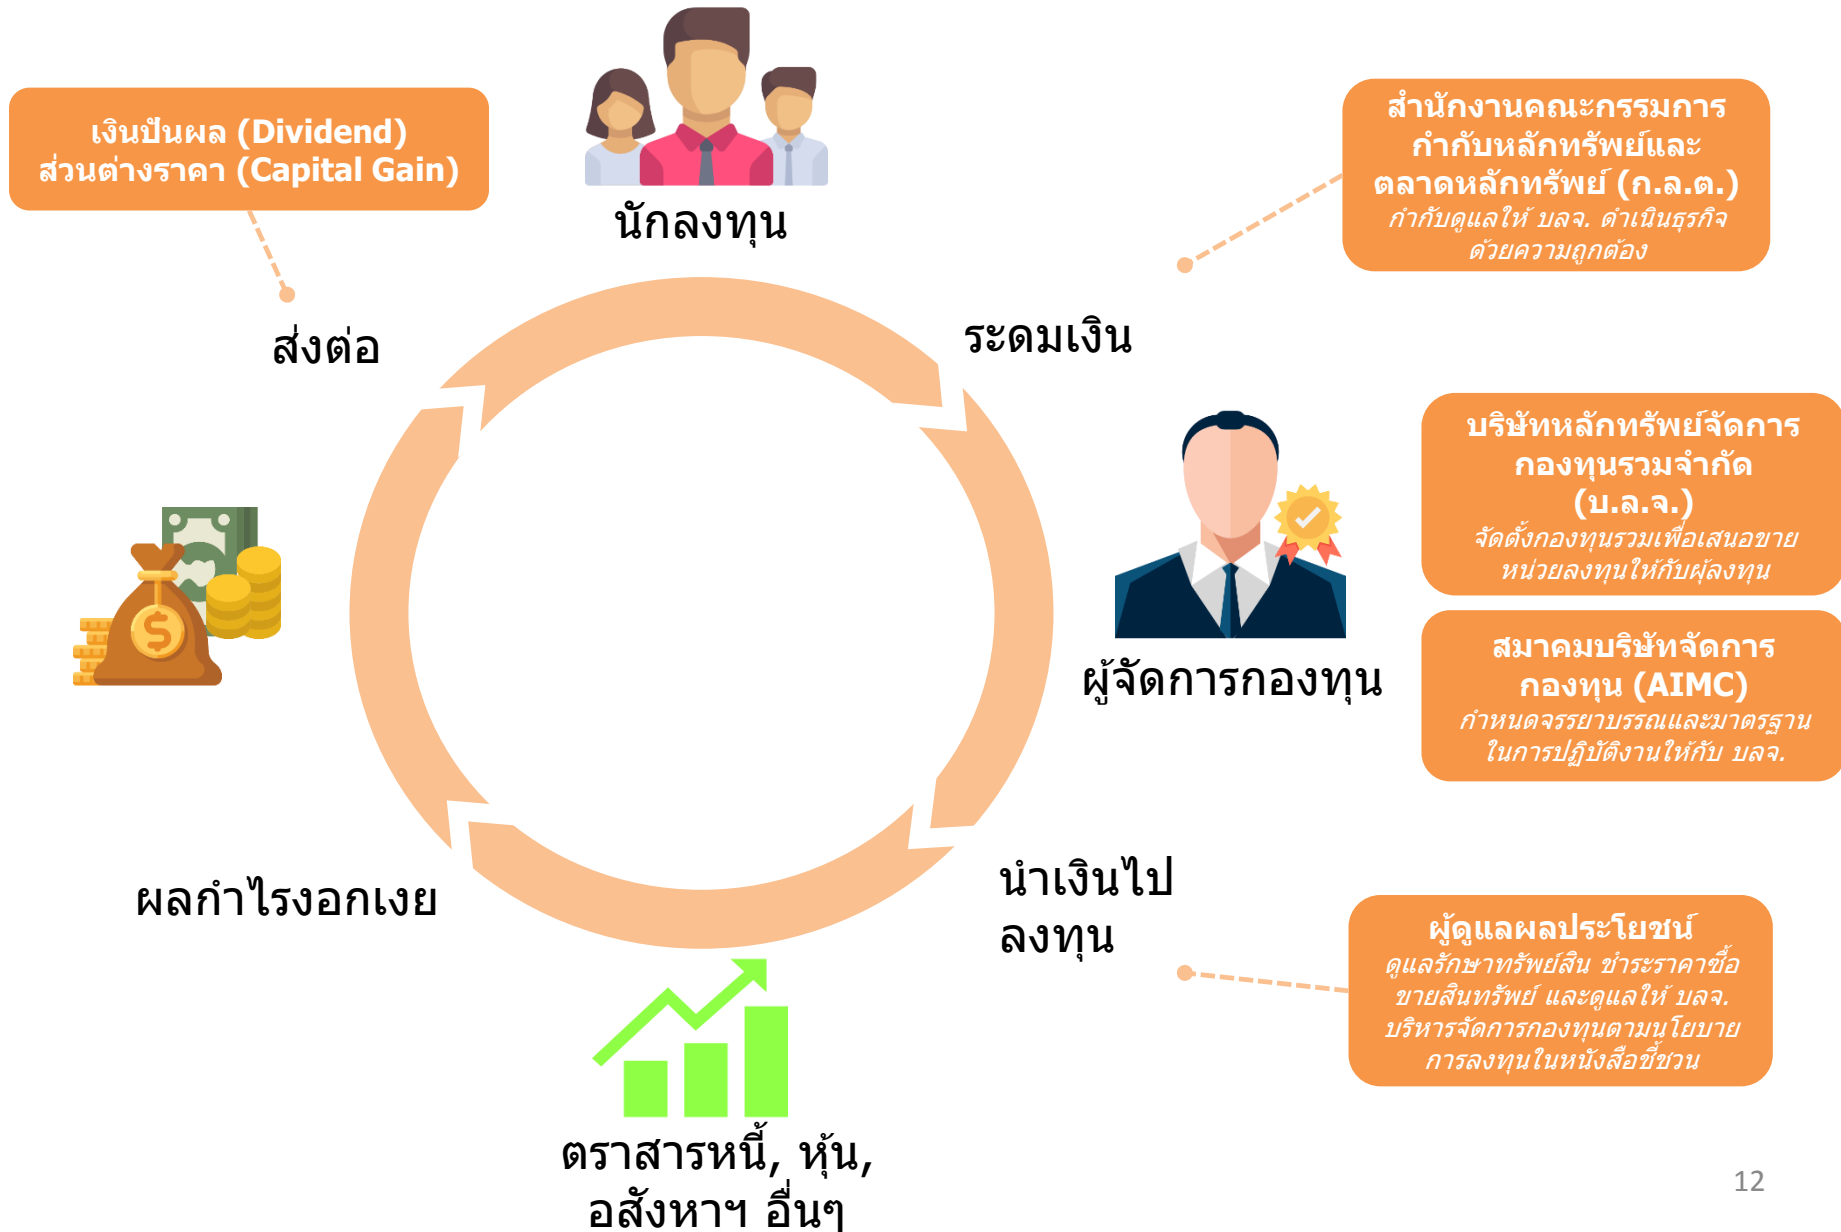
เงินปันผล (Dividend)
ส่วนต่างราคา (Capital Gain)

นักลงทุน

สำนักงานคณะกรรมการกำกับหลักทรัพย์และตลาดหลักทรัพย์ (ก.ล.ต.)
กำกับดูแลให้ บลจ. ดำเนินธุรกิจด้วยความถูกต้อง

ส่งต่อ

ระดมเงิน

บริษัทหลักทรัพย์จัดการกองทุนรวมจำกัด (บ.ล.จ.)
จัดตั้งกองทุนรวมเพื่อเสนอขายหน่วยลงทุนให้กับผู้ลงทุน

ผู้จัดการกองทุน

สมาคมบริษัทจัดการกองทุน (AIMC)
กำหนดจรรยาบรรณและมาตรฐานในการปฏิบัติงานให้กับ บลจ.

ผลกำไรงอกเงย

นำเงินไปลงทุน

ผู้ดูแลผลประโยชน์
ดูแลรักษาทรัพย์สิน ชำระราคาซื้อขายสินทรัพย์ และดูแลให้ บลจ. บริหารจัดการกองทุนตามนโยบายการลงทุนในหนังสือชี้ชวน

ตราสารหนี้, หุ้น, อสังหาฯ อื่นๆ

12